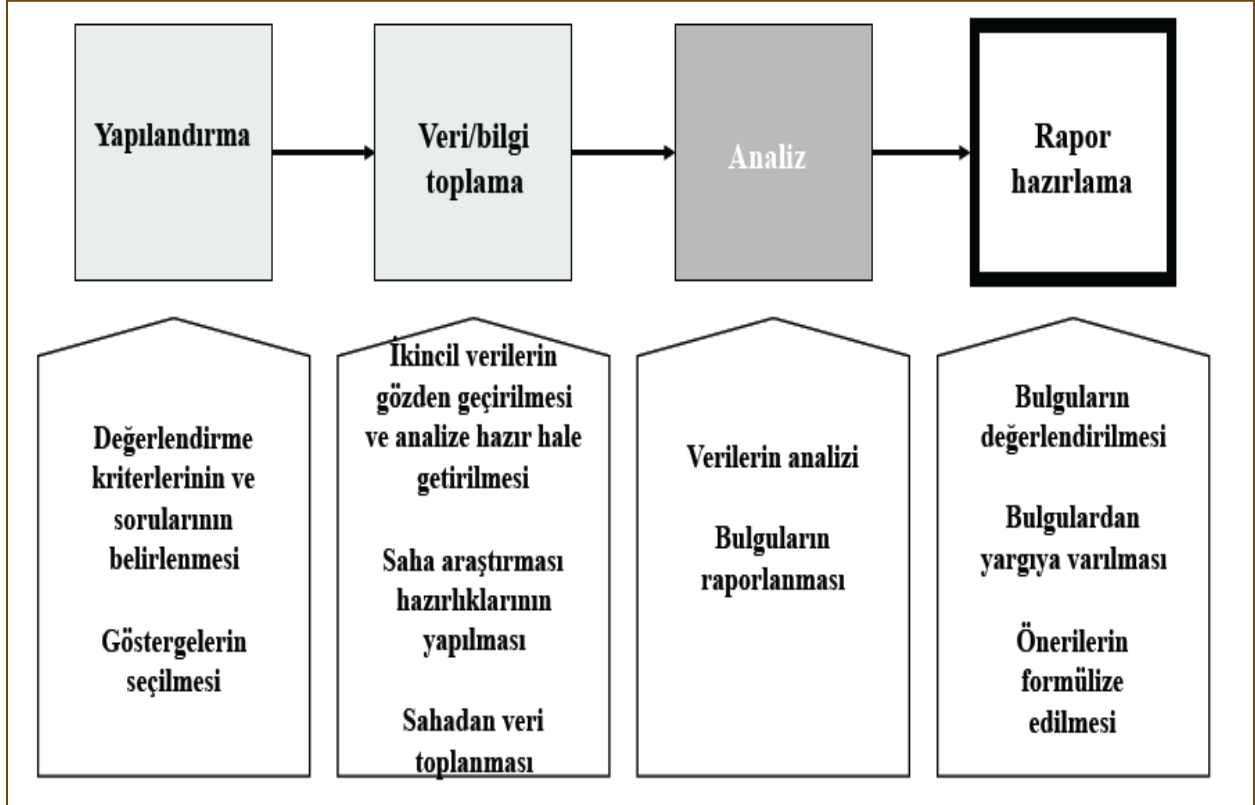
Yapılandırma

Veri/bilgi toplama

Analiz

Rapor hazırlama

Değerlendirme kriterlerinin ve sorularının belirlenmesi

Göstergelerin seçilmesi

İkincil verilerin gözden geçirilmesi ve analize hazır hale getirilmesi

Saha araştırması hazırlıklarının yapılması

Sahadan veri toplanması

Verilerin analizi

Bulguların raporlanması

Bulguların değerlendirilmesi

Bulgulardan yargıya varılması

Önerilerin formülize edilmesi